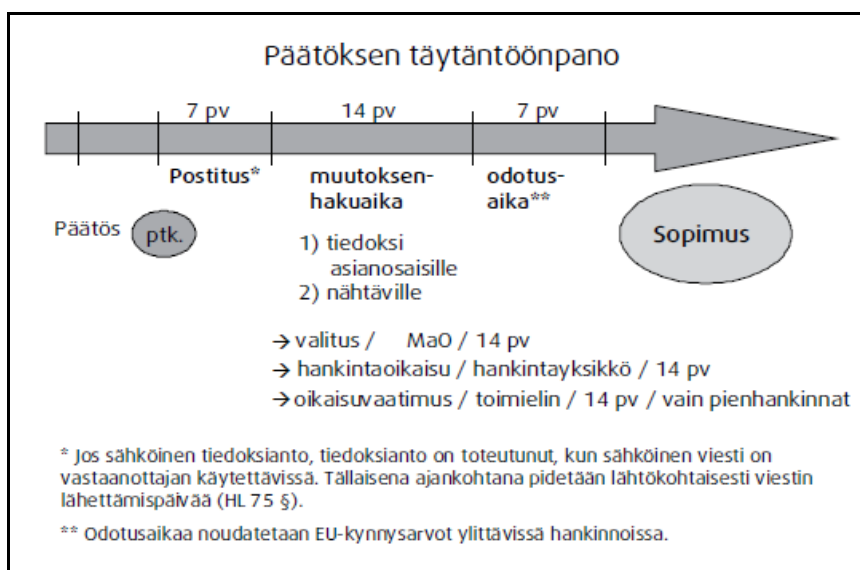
Päätöksen täytäntöönpano

7 pv

14 pv

7 pv

Postitus*

muutoksenhakuaika

odotusaika**

Päätös

ptk.

Sopimus

1) tiedoksi asianosaisille
2) nähtäville

→ valitus / MaO / 14 pv
→ hankintaoikaisu / hankintayksikkö / 14 pv
→ oikaisuvaatimus / toimielin / 14 pv / vain pienhankinnat

* Jos sähköinen tiedoksianto, tiedoksianto on toteutunut, kun sähköinen viesti on vastaanottajan käytettävissä. Tällaisena ajankohtana pidetään lähtökohtaisesti viestin lähettämispäivää (HL 75 §).

** Odotusaikaa noudatetaan EU-kynnysarvot ylittävissä hankinnoissa.